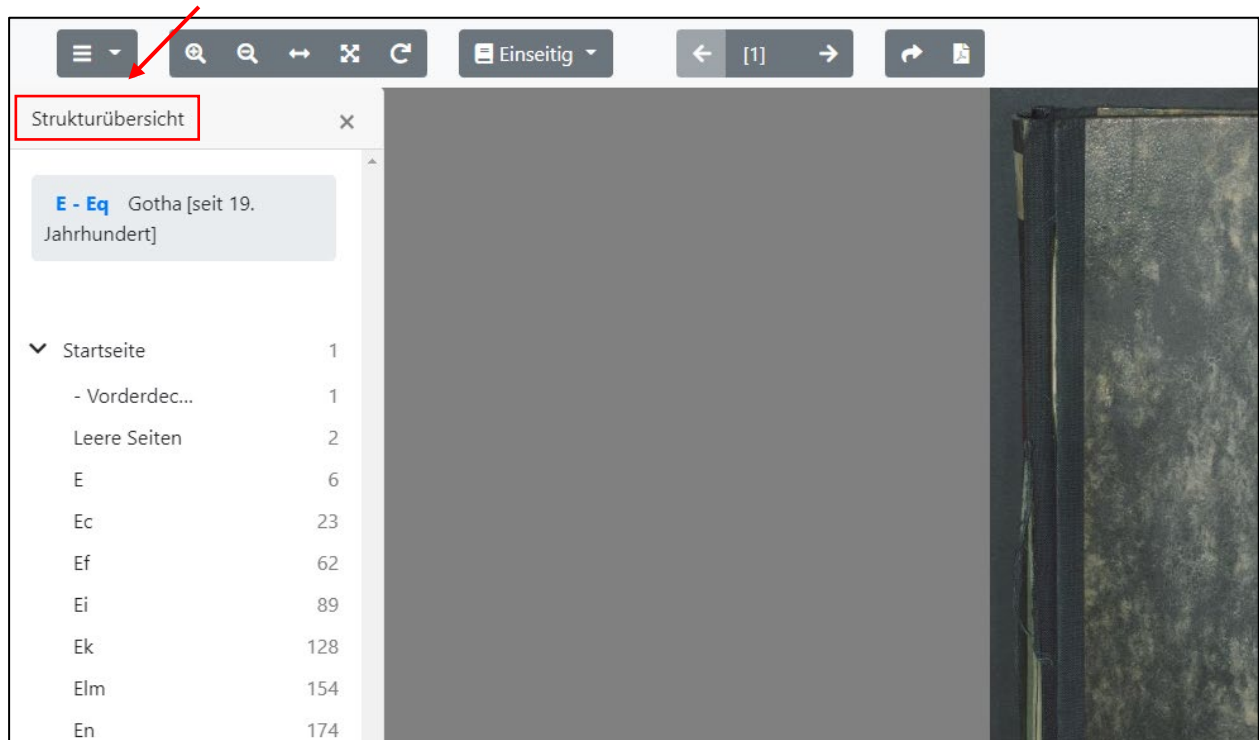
Einseitig

[1]

Strukturübersicht

×

E - Eq Gotha [seit 19. Jahrhundert]

| | |
|---|---|
| Startseite | 1 |
| - Vorderdec... | 1 |
| Leere Seiten | 2 |
| E | 6 |
| Ec | 23 |
| Ef | 62 |
| Ei | 89 |
| Ek | 128 |
| Elm | 154 |
| En | 174 |